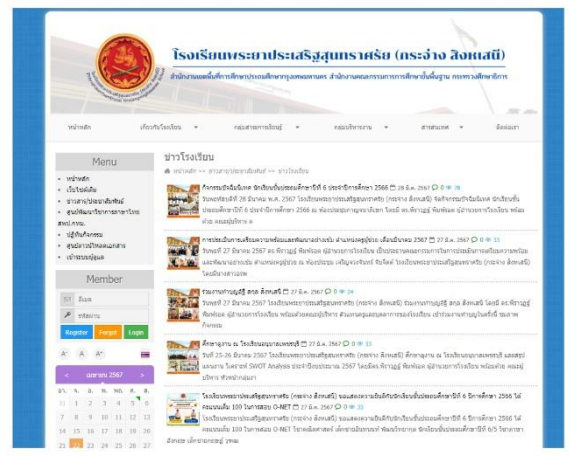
โรงเรียนพระยาประเสริฐสุนทราศรัย (กระจ่าง สิงหเสนี)

สำนักงานเขตพื้นที่การศึกษามัธยมศึกษากรุงเทพมหานคร สำนักงานคณะกรรมการการศึกษาขั้นพื้นฐาน กระทรวงศึกษาธิการ

หน้าหลัก | เกี่ยวกับโรงเรียน | กลุ่มสาระการเรียนรู้ | กลุ่มบริหารงาน | สารสนเทศ | ติดต่อเรา

Menu

หน้าหลัก
เว็บไซต์เดิม
ข่าวสาร/ประชาสัมพันธ์
ศูนย์พัฒนาวิชาการการจัดการศึกษา
ปฏิทินกิจกรรม
ศูนย์การเรียนรู้
เข้าระบบผู้ดูแล

Member

Register | Forgot | Login

A- A A+

< เมษายน 2567 >

| อา. | จ. | อ. | พ. | พฤ. | ศ. | ส. |
|---|---|---|---|---|---|---|
| 31 | 1 | 2 | 3 | 4 | 5 | 6 |
| 7 | 8 | 9 | 10 | 11 | 12 | 13 |
| 14 | 15 | 16 | 17 | 18 | 19 | 20 |
| 21 | 22 | 23 | 24 | 25 | 26 | 27 |

ข่าวโรงเรียน

หน้าหลัก >> ข่าวสาร/ประชาสัมพันธ์ >> ข่าวโรงเรียน

กิจกรรมปัจฉิมนิเทศ นักเรียนชั้นประถมศึกษาปีที่ 6 ประจำปีการศึกษา 2566 28 มี.ค. 2567 0 78
วันพฤหัสบดีที่ 28 มีนาคม พ.ศ. 2567 โรงเรียนพระยาประเสริฐสุนทราศรัย (กระจ่าง สิงหเสนี) จัดกิจกรรมปัจฉิมนิเทศ นักเรียนชั้นประถมศึกษาปีที่ 6 ประจำปีการศึกษา 2566 ณ ห้องประชุมกาญจนาภิเษก โดยมี ดร.พีรวุฒิ พิมพ์ผอง ผู้อำนวยการโรงเรียน พร้อมด้วย คณะครูบุคลากร...

การประเมินการเตรียมความพร้อมและพัฒนาอย่างเข้ม ตำแหน่งครูผู้ช่วย เดือนมีนาคม 2567 27 มี.ค. 2567 0 33
วันพุธที่ 27 มีนาคม 2567 ดร.พีรวุฒิ พิมพ์ผอง ผู้อำนวยการโรงเรียน เป็นประธานคณะกรรมการการประเมินการเตรียมความพร้อมและพัฒนาอย่างเข้ม ตำแหน่งครูผู้ช่วย ณ ห้องประชุม เจริญจงเจริญศรี จินจิตต์ โรงเรียนพระยาประเสริฐสุนทราศรัย (กระจ่าง สิงหเสนี) โดยมีนางสาวอรพ...

รวมงานกตัญญูสู่ สกล สิงหเสนี 27 มี.ค. 2567 0 24
วันพุธที่ 27 มีนาคม 2567 โรงเรียนพระยาประเสริฐสุนทราศรัย ร่วมงานกตัญญูสู่ สกล สิงหเสนี โดยมี ดร.พีรวุฒิ พิมพ์ผอง ผู้อำนวยการโรงเรียน พร้อมด้วยคณะผู้บริหาร ตัวแทนคุณครูและนักเรียน เข้าร่วมงานกตัญญูในครั้งนี้ ขอบคุณกิจกรรม

ศึกษาดูงาน ณ โรงเรียนอนุบาลเพชรบุรี 27 มี.ค. 2567 0 33
วันที่ 25-26 มีนาคม 2567 โรงเรียนพระยาประเสริฐสุนทราศรัย (กระจ่าง สิงหเสนี) ศึกษาดูงาน ณ โรงเรียนอนุบาลเพชรบุรี และสรุปผลงาน โดยการทำ SWOT Analysis ประจำปีงบประมาณ 2567 โดยมี ดร.พีรวุฒิ พิมพ์ผอง ผู้อำนวยการโรงเรียน พร้อมด้วย คณะผู้บริหาร หัวหน้ากลุ่มงา

โรงเรียนพระยาประเสริฐสุนทราศรัย (กระจ่าง สิงหเสนี) ขอแสดงความยินดีกับนักเรียนชั้นประถมศึกษาปีที่ 6 ปีการศึกษา 2566 ได้คะแนนเต็ม 100 วิชาคณิตศาสตร์ O-NET 27 มี.ค. 2567 0 33
โรงเรียนพระยาประเสริฐสุนทราศรัย (กระจ่าง สิงหเสนี) ขอแสดงความยินดีกับนักเรียนชั้นประถมศึกษาปีที่ 6 ปีการศึกษา 2566 ได้คะแนนเต็ม 100 วิชาคณิตศาสตร์ O-NET วิชาคณิตศาสตร์ เด็กชายปัณณวัฒน์ พัฒนกิจจาการ นักเรียนชั้นประถมศึกษาปีที่ 6/5 วิชาภาษาอังกฤษ เด็กชายณัฐภัทร วุฒ...